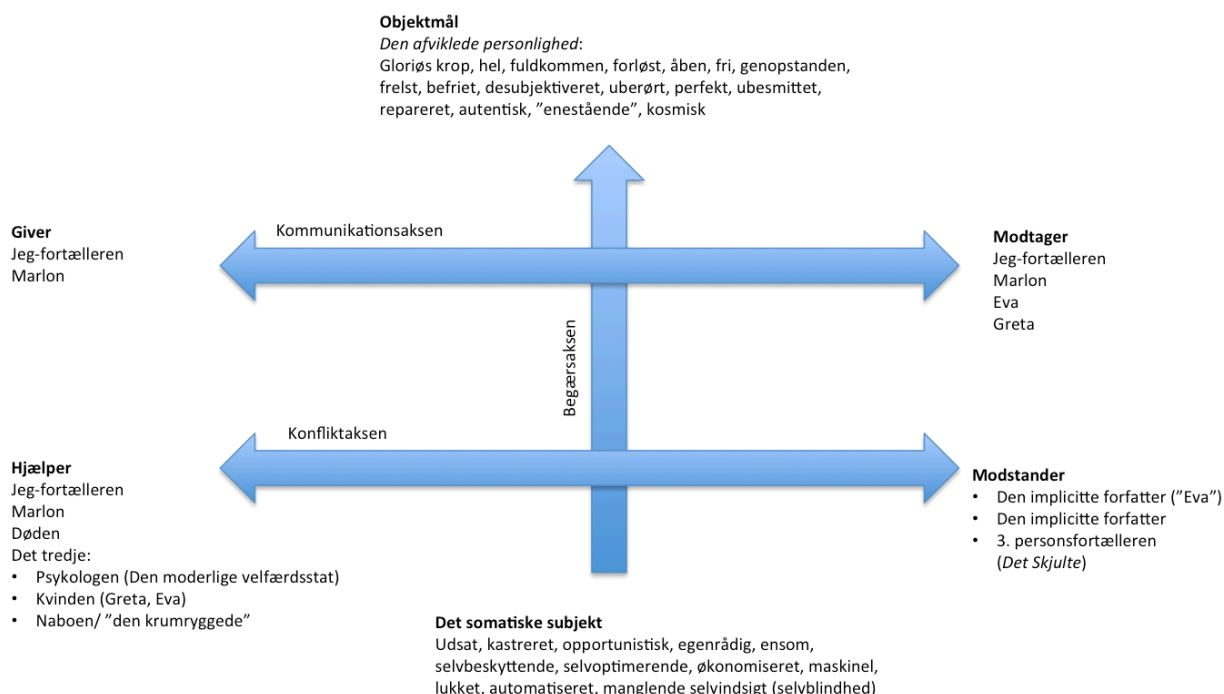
**Objektmål**
*Den afviklede personlighed*:
Gloriøs krop, hel, fuldkommen, forløst, åben, fri, genopstanden, frelst, befriet, desubjektiveret, uberørt, perfekt, ubesmittet, repareret, autentisk, "enestående", kosmisk

**Giver**
Jeg-fortælleren
Marlon

Kommunikationsaksen

**Modtager**
Jeg-fortælleren
Marlon
Eva
Greta

Begærsaksen

Konfliktaksen

**Hjælper**
Jeg-fortælleren
Marlon
Døden
Det tredje:
• Psykologen (Den moderlige velfærdsstat)
• Kvinden (Greta, Eva)
• Naboen/ "den krumryggede"

**Modstander**
• Den implicitte forfatter ("Eva")
• Den implicitte forfatter
• 3. personsfortælleren (*Det Skjulte*)

**Det somatiske subjekt**
Udsat, kastreret, opportunistisk, egenrådig, ensom, selvbeskyttende, selvoptimerende, økonomiseret, maskinel, lukket, automatiseret, manglende selvindsigt (selvblindhed)